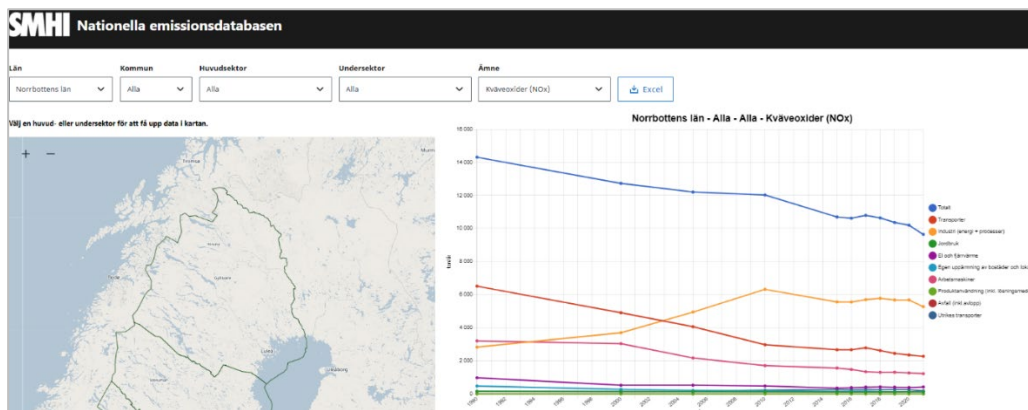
SMHI Nationella emissionsdatabasen

Län
Norrbottens län

Kommun
Alla

Huvudsektor
Alla

Undersektor
Alla

Ämne
Kväveoxider (NOx)

Excel

Välj en huvud- eller undersektor för att få upp data i kartan.

+ −

Norrbottens län - Alla - Alla - Kväveoxider (NOx)

16 000
14 000
12 000
10 000
8 000
6 000
4 000
2 000
0

ton/år

1990 1992 1994 1996 1998 2000 2002 2004 2006 2008 2010 2012 2014 2016 2018 2020

Totalt
Transporter
Industri (energi + processer)
Jordbruk
El och fjärrvärme
Egen uppvärmning av bostäder och lok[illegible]
Arbetsmaskiner
Produktanvändning (inkl. lösningsmed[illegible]
Avfall (inkl avlopp)
Utrikes transporter